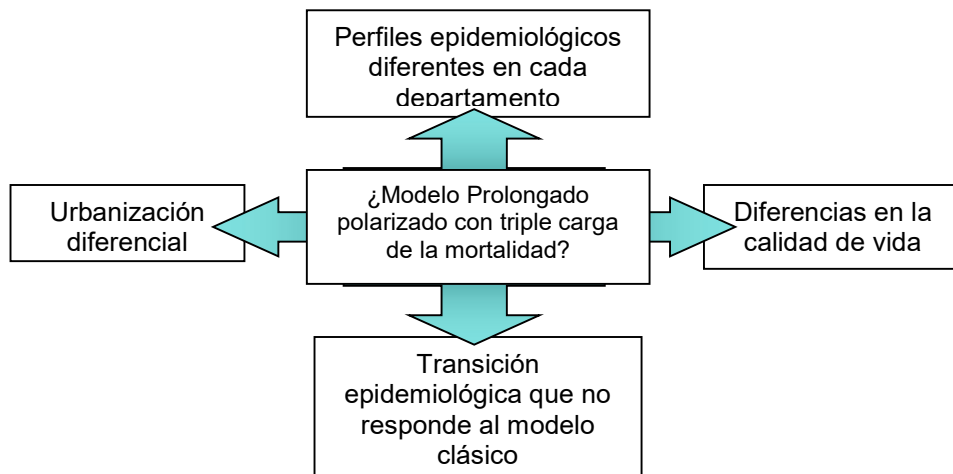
Perfiles epidemiológicos diferentes en cada departamento

Urbanización diferencial

¿Modelo Prolongado polarizado con triple carga de la mortalidad?

Diferencias en la calidad de vida

Transición epidemiológica que no responde al modelo clásico